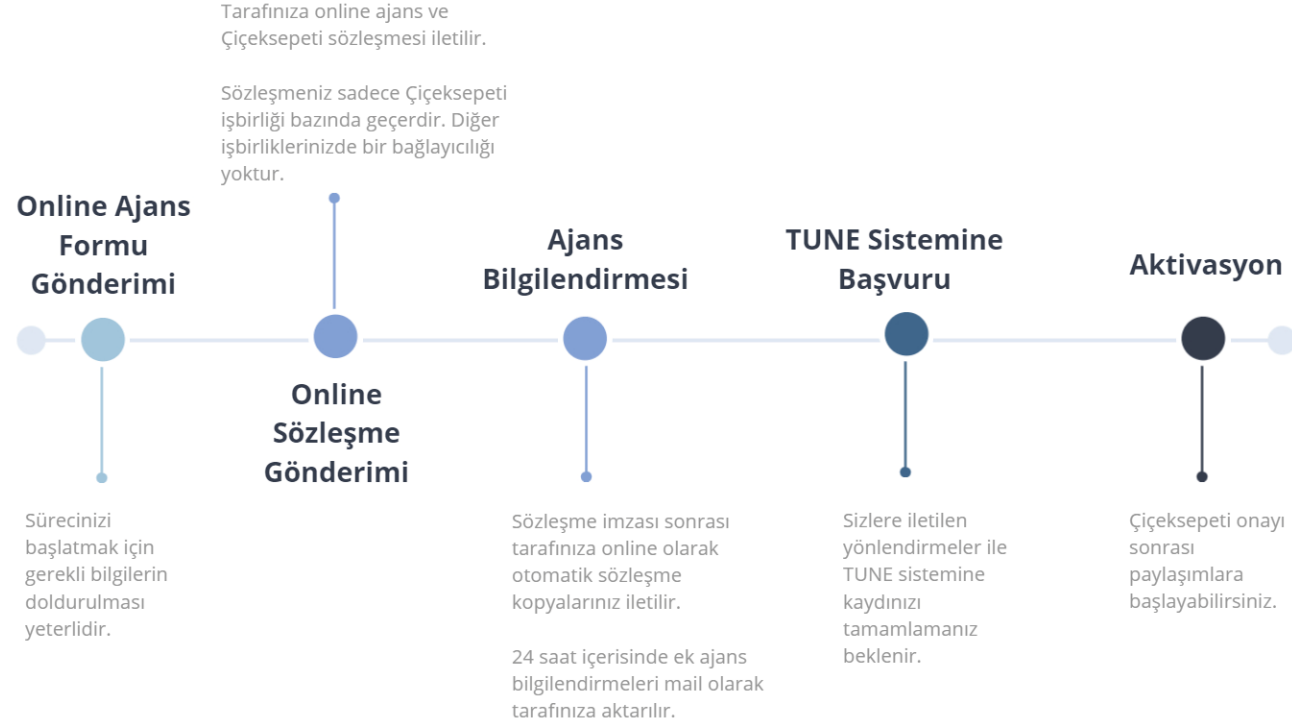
Tarafınıza online ajans ve Çiçeksepeti sözleşmesi iletilir.

Sözleşmeniz sadece Çiçeksepeti işbirliği bazında geçerdir. Diğer işbirliklerinizde bir bağlayıcılığı yoktur.

Online Ajans Formu Gönderimi

Süreciniz başlatmak için gerekli bilgilerin doldurulması yeterlidir.

Online Sözleşme Gönderimi

Ajans Bilgilendirmesi

Sözleşme imzası sonrası tarafınıza online olarak otomatik sözleşme kopyalarınız iletilir.

24 saat içerisinde ek ajans bilgilendirmeleri mail olarak tarafınıza aktarılır.

TUNE Sistemine Başvuru

Sizlere iletilen yönlendirmeler ile TUNE sistemine kaydınızı tamamlamanız beklenir.

Aktivasyon

Çiçeksepeti onayı sonrası paylaşımlara başlayabilirsiniz.